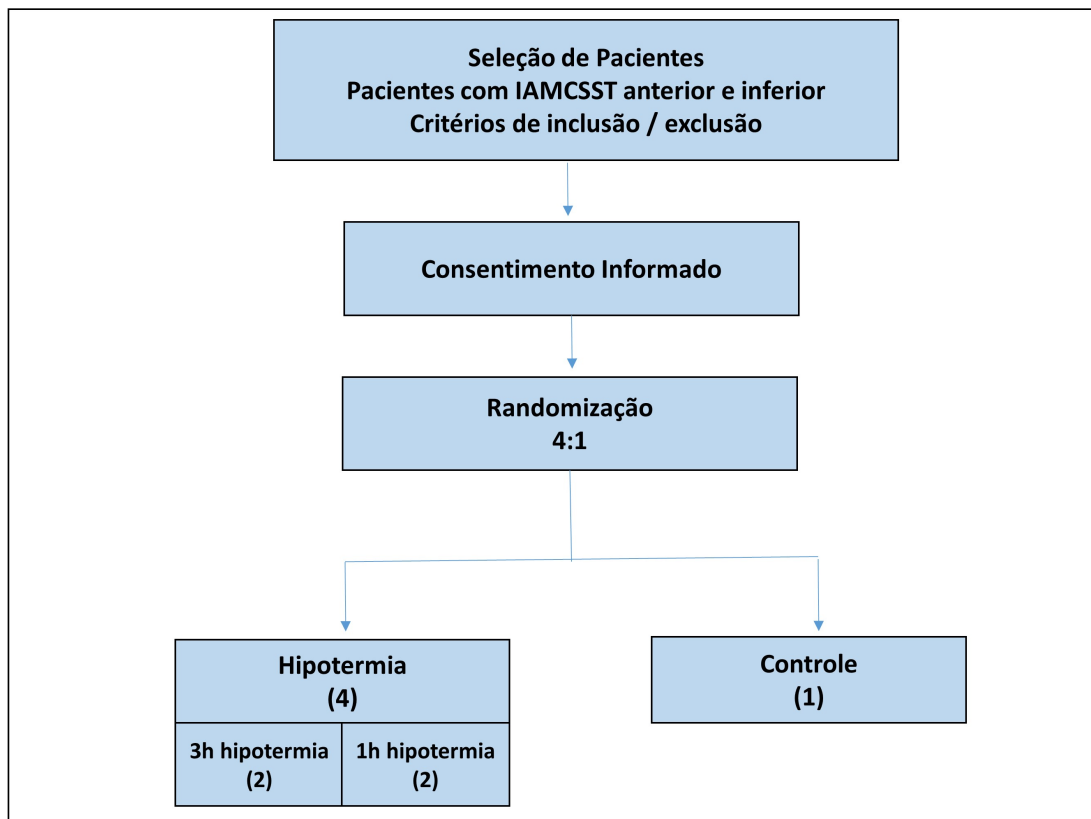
Seleção de Pacientes
Pacientes com IAMCSST anterior e inferior
Critérios de inclusão / exclusão

Consentimento Informado

Randomização
4:1

Hipotermia
(4)

3h hipotermia
(2)

1h hipotermia
(2)

Controle
(1)